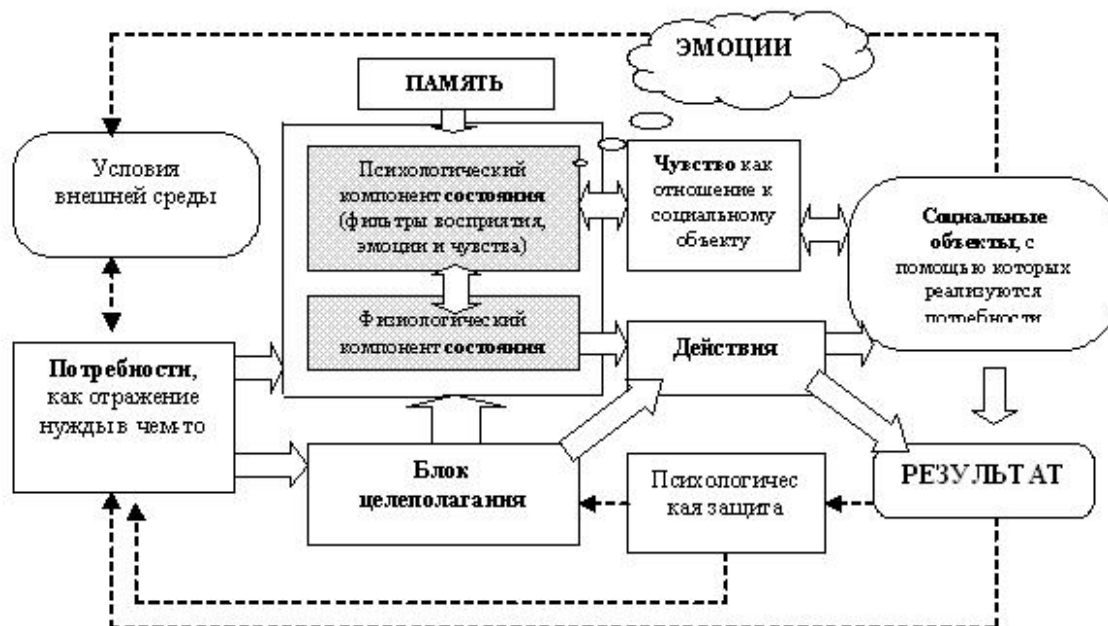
ЭМОЦИИ

ПАМЯТЬ

Условия внешней среды

Психологический компонент состояния (фильтры восприятия, эмоции и чувства)

Чувство как отношение к социальному объекту

Социальные объекты, с помощью которых реализуются потребности

Физиологический компонент состояния

Действия

Потребности, как отражение нужды в чем-то

Блок целеполагания

Психологичес кая защита

РЕЗУЛЬТАТ